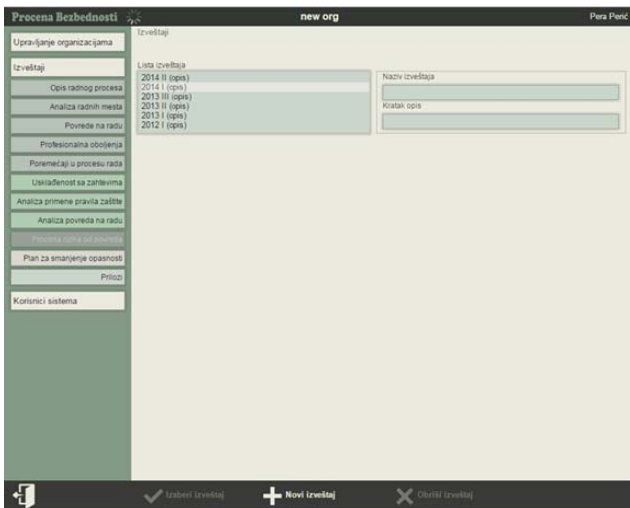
Procena Bezbednosti

new org

Pera Perić

Upravljanje organizacijama

Izveštaji

Opis radnog procesa

Analiza radnih mesta

Povrede na radu

Profesionalna oboljenja

Poremećaji u procesu rada

Usklađenost sa zahtevima

Analiza primene pravila zaštite

Analiza povreda na radu

Procena rizika od povreda

Plan za smanjenje opasnosti

Prilozi

Korisnici sistema

Izveštaji

Lista izveštaja

2014 II (opis)
2014 I (opis)
2013 III (opis)
2013 II (opis)
2013 I (opis)
2012 I (opis)

Naziv izveštaja

Kratak opis

Izaberi izveštaj

Novi izveštaj

Obriši izveštaj